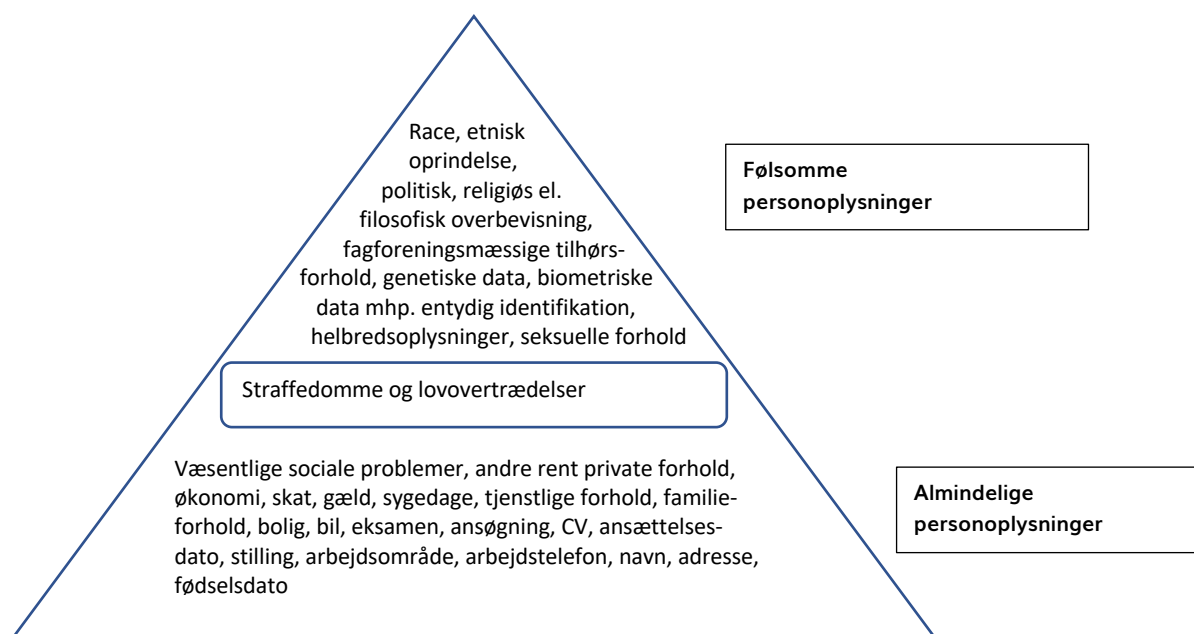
Race, etnisk oprindelse, politisk, religiøs el. filosofisk overbevisning, fagforeningsmæssige tilhørsforhold, genetiske data, biometriske data mhp. entydig identifikation, helbredsoplysninger, seksuelle forhold

Følsomme personoplysninger

Straffedomme og lovovertrædelser

Væsentlige sociale problemer, andre rent private forhold, økonomi, skat, gæld, sygedage, tjenstlige forhold, familieforhold, bolig, bil, eksamen, ansøgning, CV, ansættelsesdato, stilling, arbejdsområde, arbejdstelefon, navn, adresse, fødselsdato

Almindelige personoplysninger